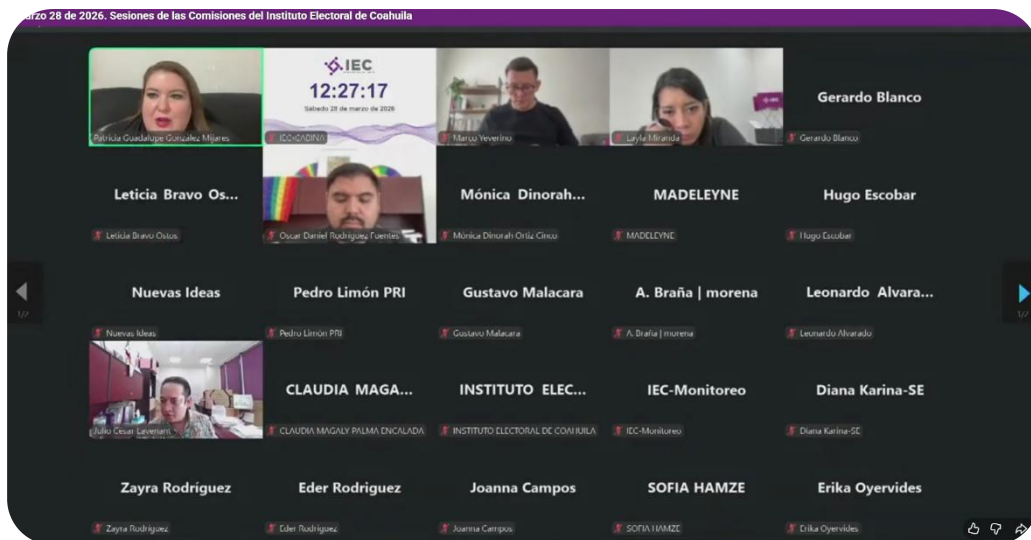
arzo 28 de 2026. Sesiones de las Comisiones del Instituto Electoral de Coahuila

Patricia Guadalupe Gonzalez Mijares

IEC
12:27:17
Sábado 28 de marzo de 2026
IEC-CABINA

Marco Yeverino

Layla Miranda

Gerardo Blanco
Gerardo Blanco

Leticia Bravo Os...
Leticia Bravo Ostos

Oscar Daniel Rodriguez Fuentes

Mónica Dinorah...
Mónica Dinorah Ortiz Cinco

MADELEYNE
MADELEYNE

Hugo Escobar
Hugo Escobar

Nuevas Ideas
Nuevas Ideas

Pedro Limón PRI
Pedro Limón PRI

Gustavo Malacara
Gustavo Malacara

A. Braña | morena
A. Braña | morena

Leonardo Alvara...
Leonardo Alvarado

Julio Cesar Laveriant

CLAUDIA MAGA...
CLAUDIA MAGALY PALMA ENCALADA

INSTITUTO ELEC...
INSTITUTO ELECTORAL DE COAHUILA

IEC-Monitoreo
IEC-Monitoreo

Diana Karina-SE
Diana Karina-SE

Zayra Rodríguez
Zayra Rodriguez

Eder Rodriguez
Eder Rodriguez

Joanna Campos
Joanna Campos

SOFIA HAMZE
SOFIA HAMZE

Erika Oyervides
Erika Oyervides

1/2
1/2